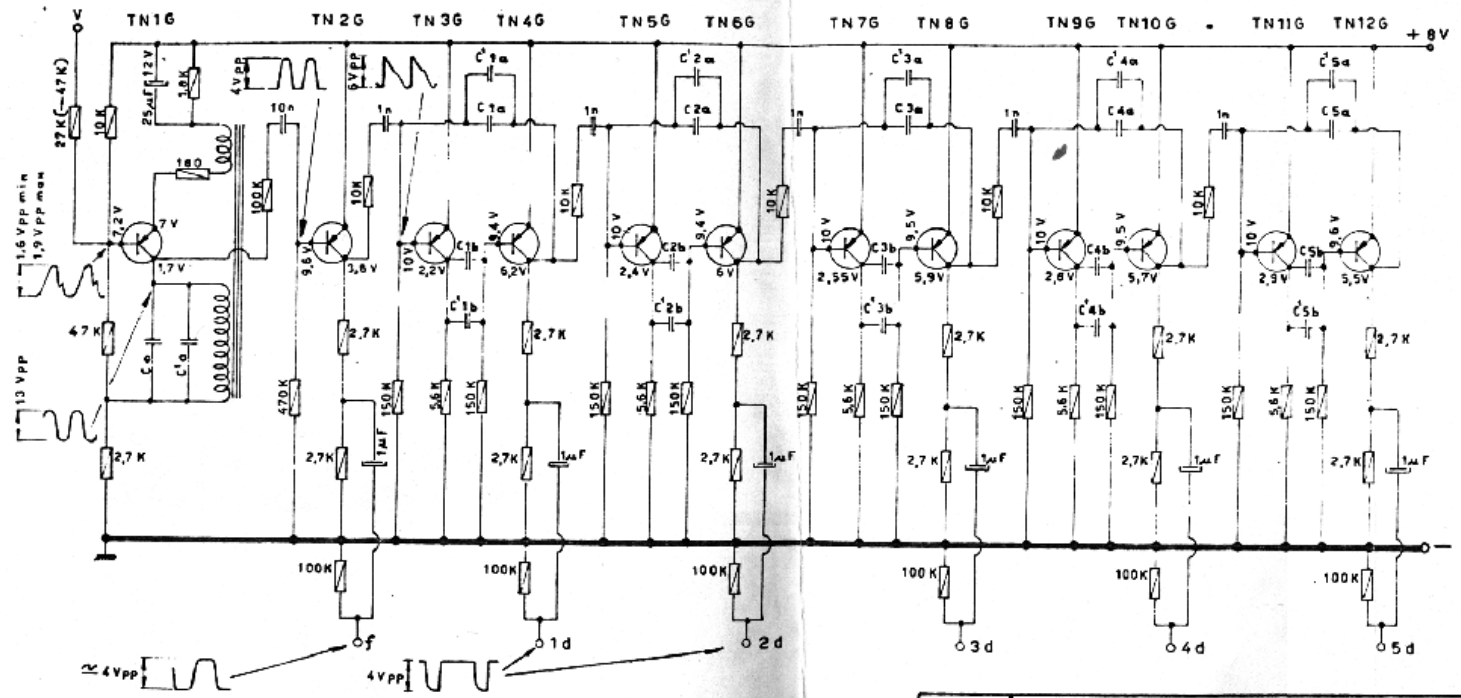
V TN1G TN2G TN3G TN4G TN5G TN6G TN7G TN8G TN9G TN10G TN11G TN12G + 8V

27K(~47K) 10K 25μF 12V 3,6K 4VPP 6VPP 10n 100K 180 1n 10K C'1a C1a C'2a C2a C'3a C3a C'4a C4a C'5a C5a

1,6 VPP min 1,9 VPP max 7,2V 7V 1,7V 9,6V 3,6V 10V 2,2V C1b 9,4V 6,2V 10V 2,4V C2b 9,4V 6V 10V 2,55V C3b 9,5V 5,9V 10V 2,8V C4b 9,5V 5,7V 10V 2,9V C5b 9,6V 5,5V

47K Ce C'a 13 VPP 2,7K 470K 2,7K 150K 5,6K C'1b 150K 2,7K 150K 5,6K C'2b 150K 2,7K 150K 5,6K C'3b 150K 2,7K 150K 5,6K C'4b 150K 2,7K 150K 5,6K C'5b 150K 2,7K

2,7K 1μF 2,7K 1μF 2,7K 1μF 2,7K 1μF 2,7K 1μF 2,7K 1μF

100K 100K 100K 100K 100K 100K

f 1d 2d 3d 4d 5d

≃ 4VPP 4VPP